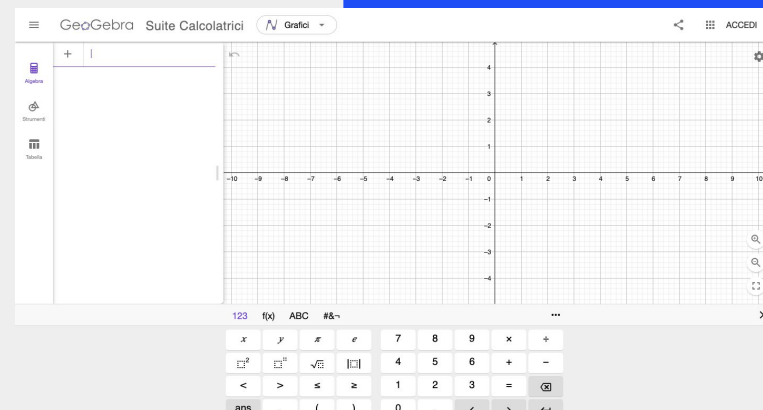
GeoGebra Suite Calcolatrici
Grafici
ACCEDI

Algebra
Strumenti
Tabella

+

4
3
2
1
0
−1
−2
−3
−4
−10 −9 −8 −7 −6 −5 −4 −3 −2 −1 0 1 2 3 4 5 6 7 8 9 10

123 f(x) ABC #&¬ ...

$x$ $y$ $\pi$ $e$ 7 8 9 × ÷
$\square^2$ $\square^{\square}$ $\sqrt{\square}$ $|\square|$ 4 5 6 + −
< > ≤ ≥ 1 2 3 =
ans , ( ) 0 .